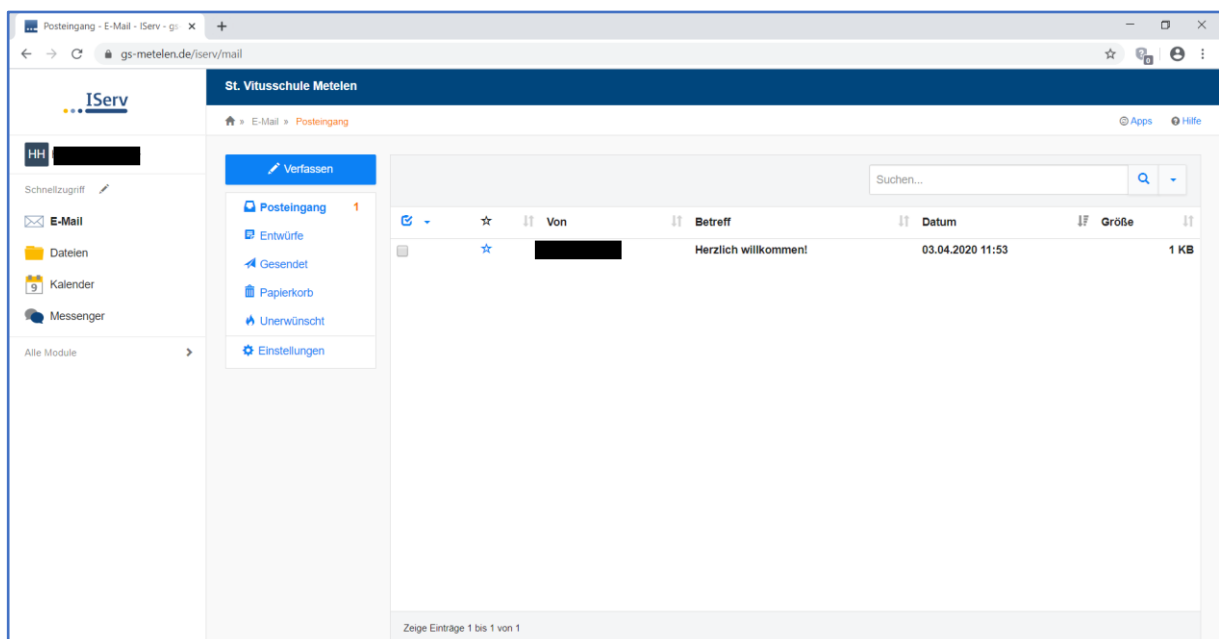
Posteingang - E-Mail - IServ - gs

gs-metelen.de/iserv/mail

IServ

St. Vitusschule Metelen

» E-Mail » Posteingang

Apps Hilfe

HH

Schnellzugriff

E-Mail

Dateien

9 Kalender

Messenger

Alle Module

Verfassen

Posteingang 1

Entwürfe

Gesendet

Papierkorb

Unerwünscht

Einstellungen

Suchen...

| | | Von | Betreff | Datum | Größe |
|---|---|---|---|---|---|
| | ☆ | | Herzlich willkommen! | 03.04.2020 11:53 | 1 KB |

Zeige Einträge 1 bis 1 von 1